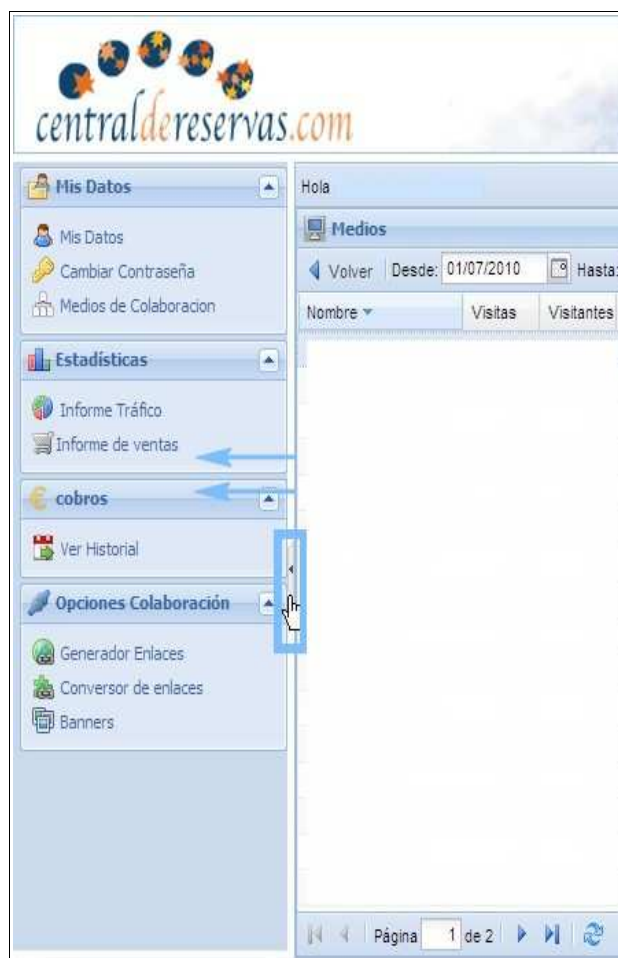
centraldereservas.com

Mis Datos

Mis Datos
Cambiar Contraseña
Medios de Colaboracion

Estadísticas

Informe Tráfico
Informe de ventas

cobros

Ver Historial

Opciones Colaboración

Generador Enlaces
Conversor de enlaces
Banners

Hola

Medios

Volver Desde: 01/07/2010 Hasta:

| Nombre | Visitas | Visitantes |
|---|---|---|

Página 1 de 2